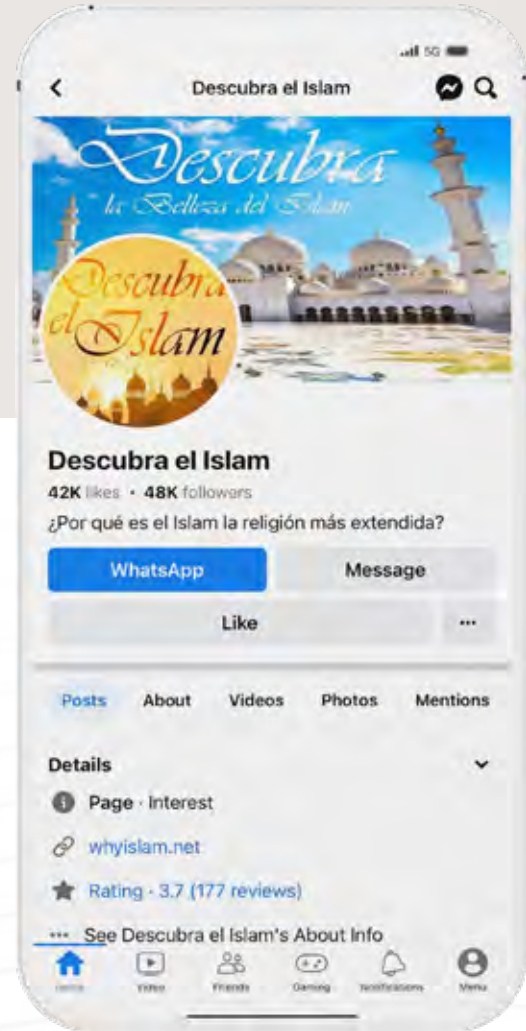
5G

Descubra el Islam

Descubra
la Belleza del Islam

Descubra el Islam

Descubra el Islam
42K likes • 48K followers
¿Por qué es el Islam la religión más extendida?

WhatsApp
Message
Like
...

Posts
About
Videos
Photos
Mentions

Details
Page · Interest
whyislam.net
Rating · 3.7 (177 reviews)
... See Descubra el Islam's About Info

Home
Video
Friends
Gaming
Notifications
Menu